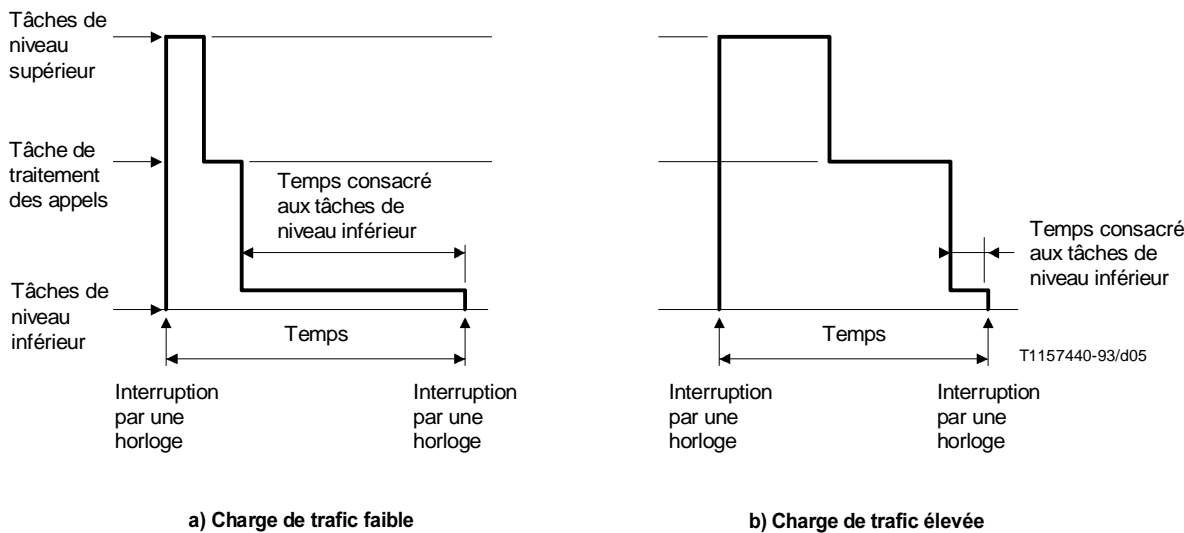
Tâches de niveau supérieur

Tâche de traitement des appels

Tâches de niveau inférieur

Temps consacré aux tâches de niveau inférieur

Temps

Interruption par une horloge

Interruption par une horloge

a) Charge de trafic faible

Temps consacré aux tâches de niveau inférieur

Temps

T1157440-93/d05

Interruption par une horloge

Interruption par une horloge

b) Charge de trafic élevée